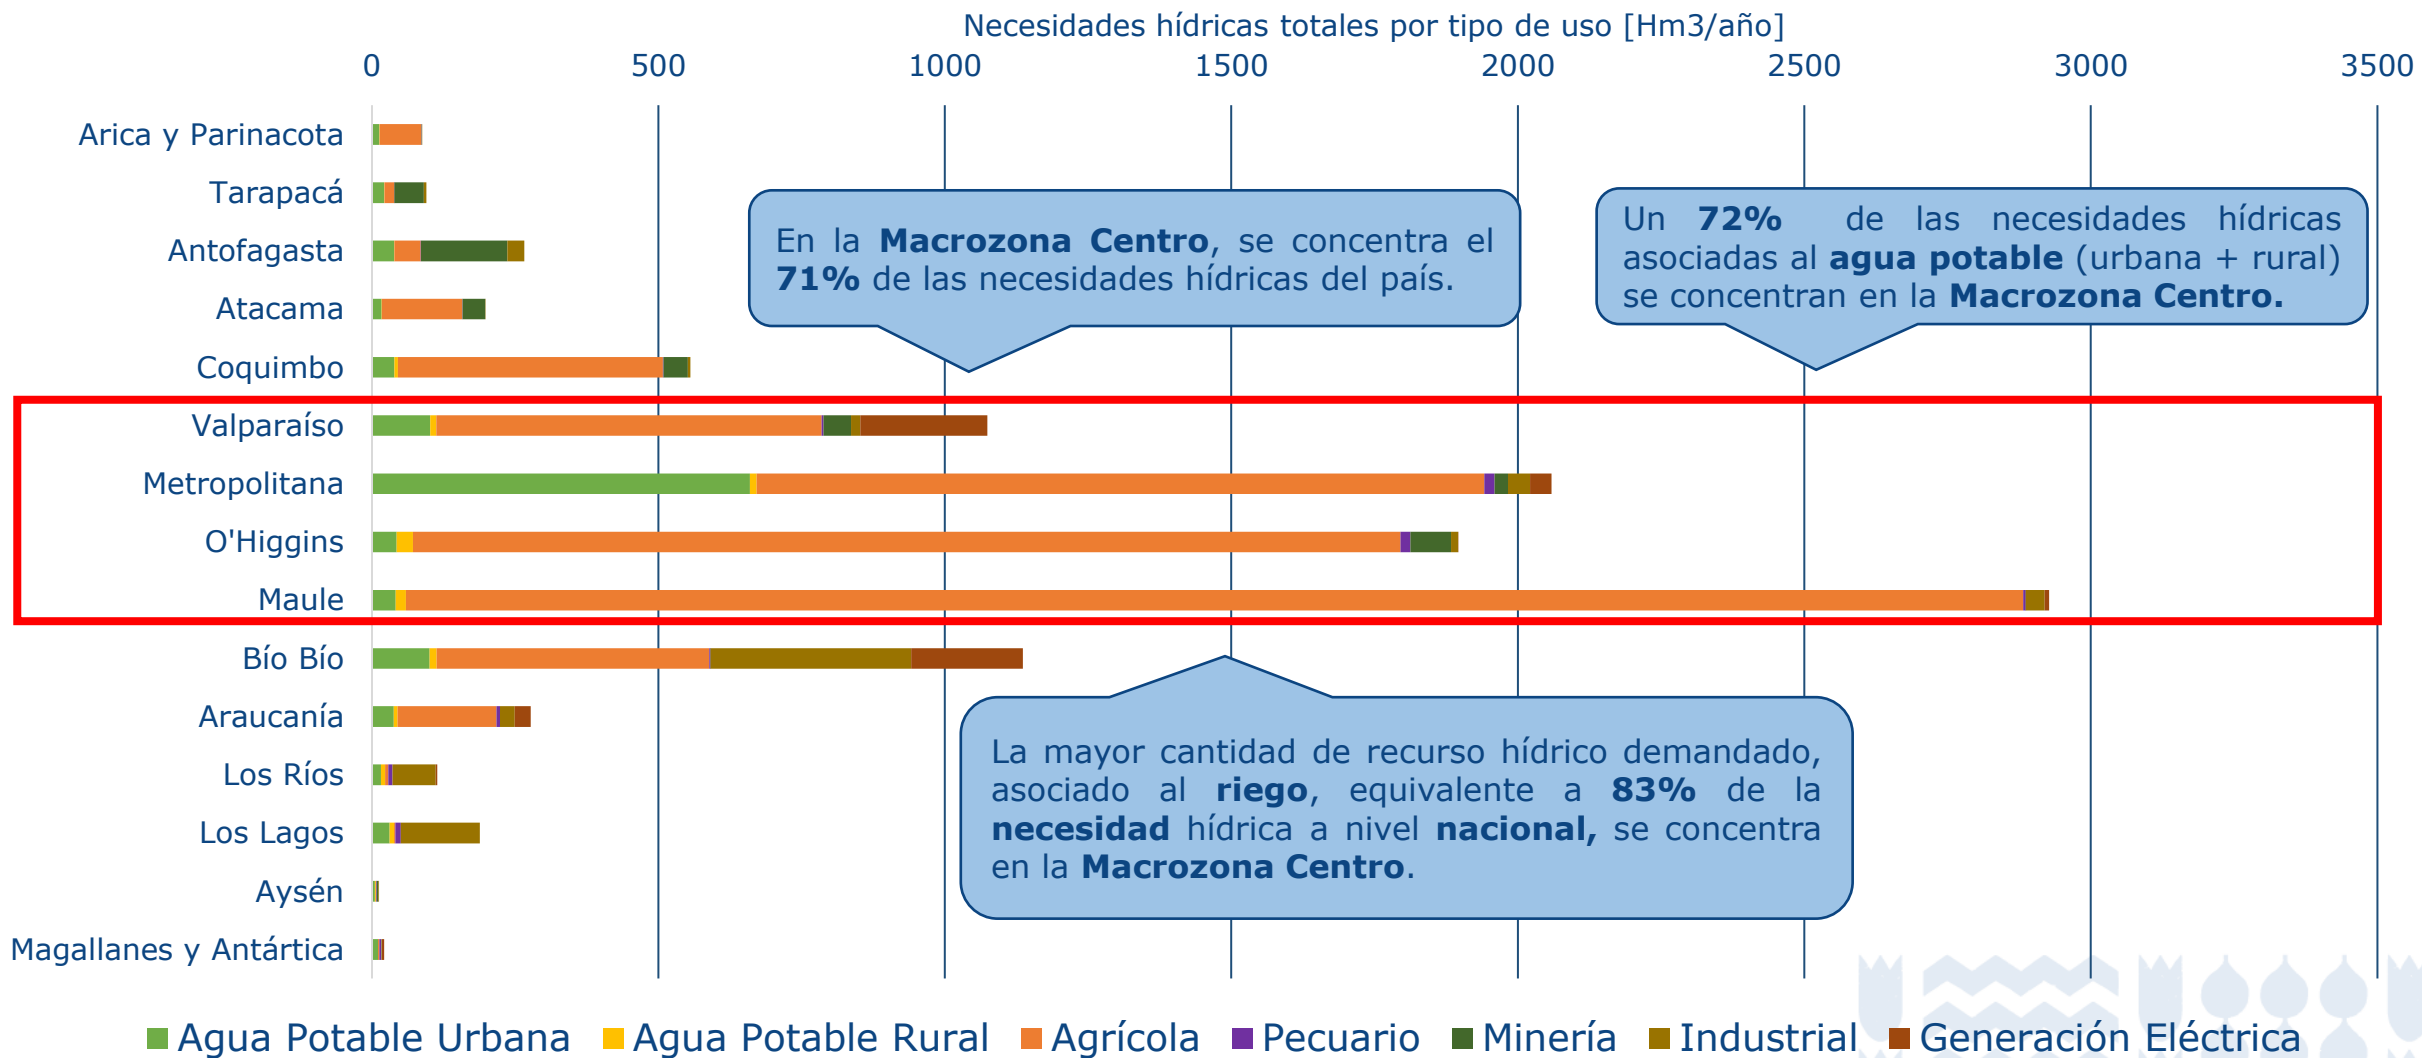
Necesidades hídricas totales por tipo de uso [Hm3/año]

0 500 1000 1500 2000 2500 3000 3500

Arica y Parinacota
Tarapacá
Antofagasta
Atacama
Coquimbo
Valparaíso
Metropolitana
O'Higgins
Maule
Bío Bío
Araucanía
Los Ríos
Los Lagos
Aysén
Magallanes y Antártica

En la **Macrozona Centro**, se concentra el **71%** de las necesidades hídricas del país.

Un **72%** de las necesidades hídricas asociadas al **agua potable** (urbana + rural) se concentran en la **Macrozona Centro.**

La mayor cantidad de recurso hídrico demandado, asociado al **riego**, equivalente a **83%** de la **necesidad** hídrica a nivel **nacional,** se concentra en la **Macrozona Centro**.

Agua Potable Urbana Agua Potable Rural Agrícola Pecuario Minería Industrial Generación Eléctrica